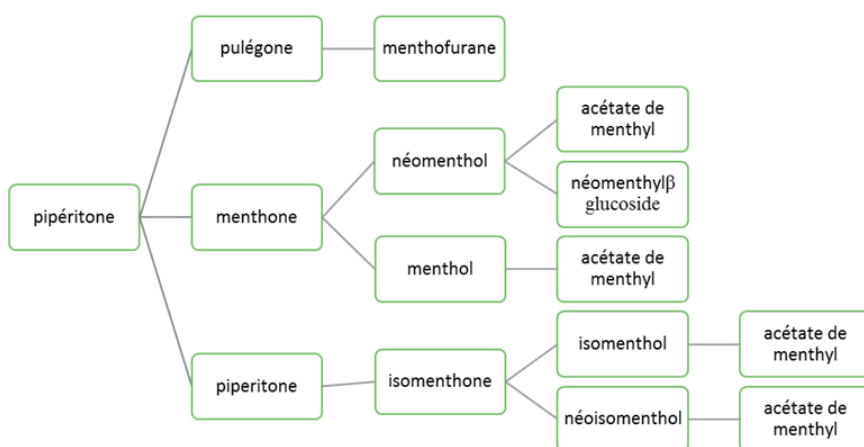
pipéritone

pulégone

menthofurane

menthone

néomenthol

acétate de menthyl

néomenthylβ glucoside

menthol

acétate de menthyl

piperitone

isomenthone

isomenthol

acétate de menthyl

néoisomenthol

acétate de menthyl